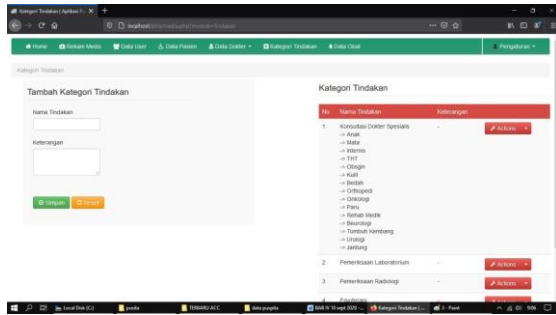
Kategori Tindakan | Aplikasi R... ×

localhost/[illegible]

Home Rekam Medis Data User Data Pasien Data Dokter Kategori Tindakan Data Obat Pengaturan

Kategori Tindakan

Tambah Kategori Tindakan

Nama Tindakan

Keterangan

Simpan Reset

Kategori Tindakan

| No | Nama Tindakan | Keterangan | |
|---|---|---|---|
| 1 | Konsultasi Dokter Spesialis -> Anak -> Mata -> Internis -> THT -> Obsgin -> Kulit -> Bedah -> Orthopedi -> Onkologi -> Paru -> Rehab Medik -> Neurologi -> Tumbuh Kembang -> Urologi -> Jantung | - | Actions |
| 2 | Pemeriksaan Laboratorium | - | Actions |
| 3 | Pemeriksaan Radiologi | - | Actions |
| 4 | Fisioterapi | | |

Local Disk (C:) posda TERBARU ACC data puspita BAB IV 10 sept 2020 Kategori Tindakan | ... 3 - Paint